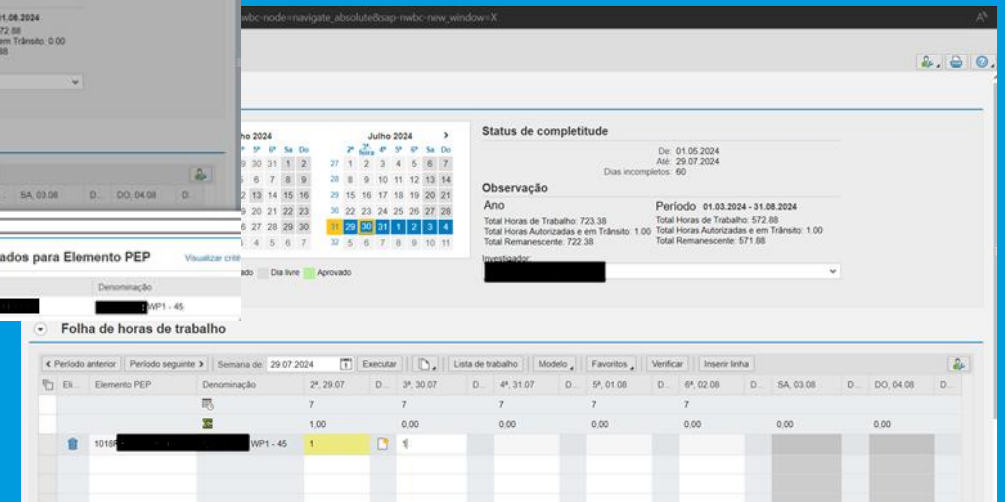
01.08.2024
72.88
em Trânsito: 0.00
88

SA, 03.08 D... DO, 04.08 D...

ados para Elemento PEP
Visualizar crit
Denominação
WP1 - 45

wbc-node=navigate_absolute&sap-nwbc-new_window=X

ho 2024
Julho 2024
2ª 3ª 4ª 5ª 6ª Sa Do
27 1 2 3 4 5 6 7
28 8 9 10 11 12 13 14
29 15 16 17 18 19 20 21
30 22 23 24 25 26 27 28
31 29 30 31 1 2 3 4
32 5 6 7 8 9 10 11
ado Dia livre Aprovado

Status de completitude
De: 01.05.2024
Até: 29.07.2024
Dias incompletos: 60

Observação
Ano
Total Horas de Trabalho: 723.38
Total Horas Autorizadas e em Trânsito: 1.00
Total Remanescente: 722.38

Período 01.03.2024 - 31.08.2024
Total Horas de Trabalho: 572.88
Total Horas Autorizadas e em Trânsito: 1.00
Total Remanescente: 571.88

Investigador:

Folha de horas de trabalho

< Período anterior | Período seguinte > | Semana de: 29.07.2024 | Executar | Lista de trabalho | Modelo | Favoritos | Verificar | Inserir linha

| Eli... | Elemento PEP | Denominação | 2ª, 29.07 | D... | 3ª, 30.07 | D... | 4ª, 31.07 | D... | 5ª, 01.08 | D... | 6ª, 02.08 | D... | SA, 03.08 | D... | DO, 04.08 | D... |
|---|---|---|---|---|---|---|---|---|---|---|---|---|---|---|---|---|
| | | | 7 | | 7 | | 7 | | 7 | | 7 | | | | | |
| | | | 1,00 | | 0,00 | | 0,00 | | 0,00 | | 0,00 | | 0,00 | | 0,00 | |
| | 1018 | WP1 - 45 | 1 | | 1 | | | | | | | | | | | |